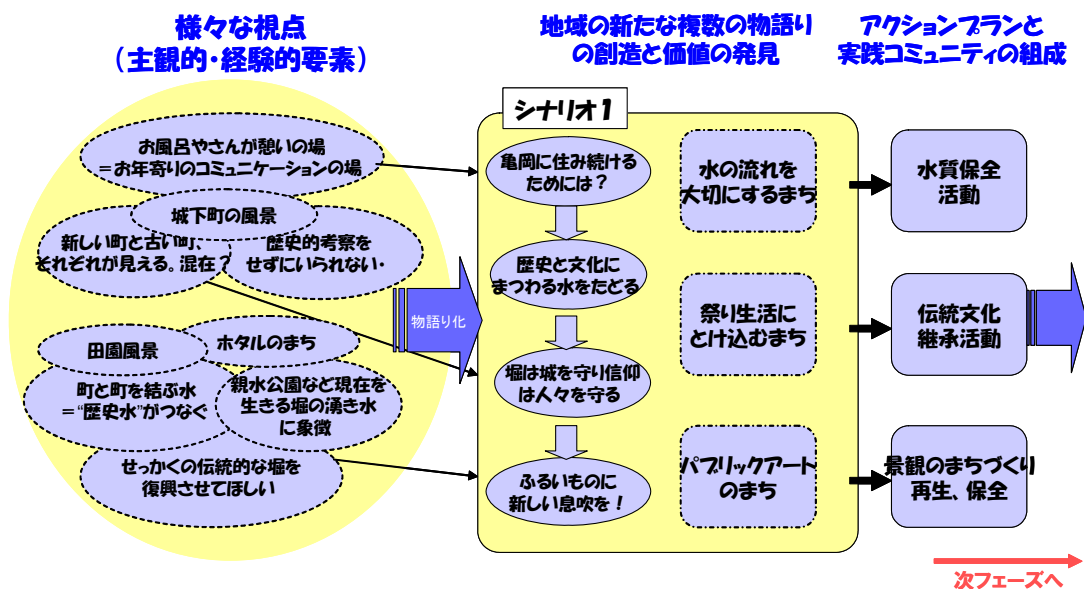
様々な視点
（主観的・経験的要素）

地域の新たな複数の物語りの創造と価値の発見

アクションプランと実践コミュニティの組成

お風呂やさんが憩いの場
＝お年寄りのコミュニケーションの場

城下町の風景

新しい町と古い町、それぞれが見える。混在

歴史的考察をせずにいられない・

田園風景

ホタルのまち

町と町を結ぶ水
＝"歴史水"がつなぐ

親水公園など現在を生きる堀の湧き水に象徴

せっかくの伝統的な堀を復興させてほしい

物語り化

シナリオ１

亀岡に住み続けるためには？

歴史と文化にまつわる水をたどる

堀は城を守り信仰は人々を守る

ふるいものに新しい息吹を！

水の流れを大切にするまち

祭り生活にとけ込むまち

パブリックアートのまち

水質保全活動

伝統文化継承活動

景観のまちづくり再生、保全

次フェーズへ